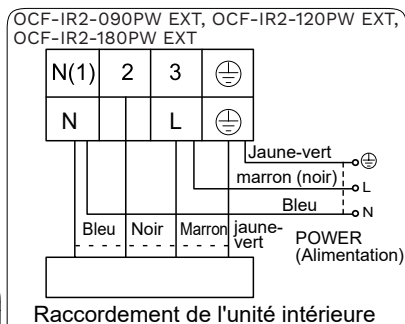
OCF-IR2-090PW EXT, OCF-IR2-120PW EXT, OCF-IR2-180PW EXT

| N(1) | 2 | 3 | ⏚ |
|---|---|---|---|
| N | | L | ⏚ |

Jaune-vert
marron (noir)
Bleu
⏚
L
N

Bleu
Noir
Marron
jaune-vert

POWER (Alimentation)

Raccordement de l'unité intérieure